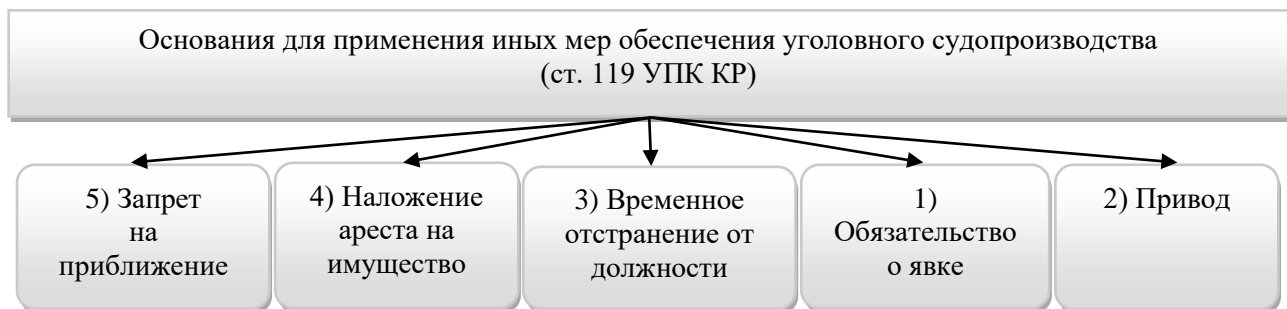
Основания для применения иных мер обеспечения уголовного судопроизводства (ст. 119 УПК КР)

5) Запрет на приближение

4) Наложение ареста на имущество

3) Временное отстранение от должности

1) Обязательство о явке

2) Привод